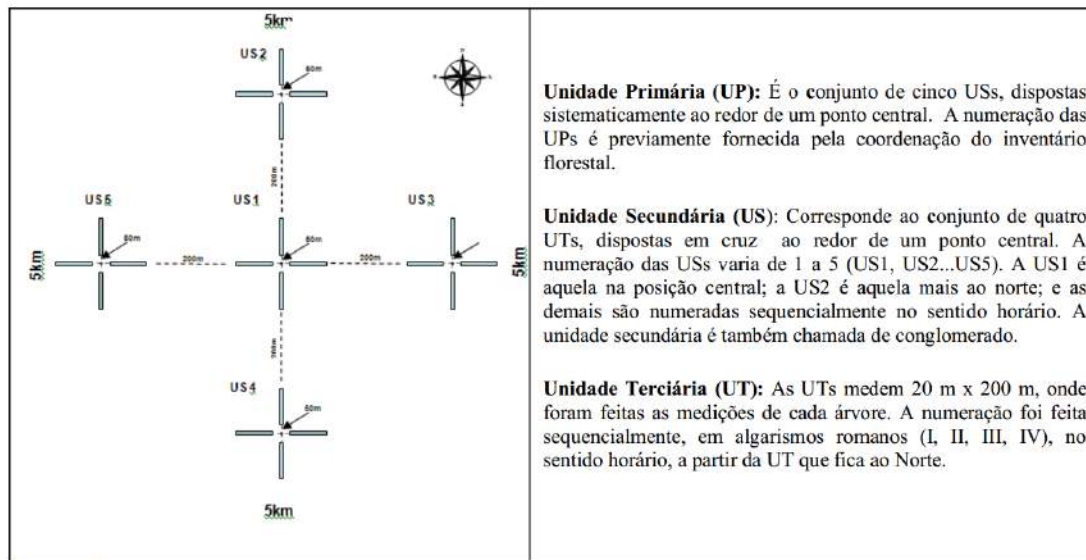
5km

US2

50m

200m

US5

US1

US3

50m

50m

5km

200m

200m

5km

200m

US4

50m

5km

Unidade Primária (UP): É o conjunto de cinco USs, dispostas sistematicamente ao redor de um ponto central. A numeração das UPs é previamente fornecida pela coordenação do inventário florestal.

Unidade Secundária (US): Corresponde ao conjunto de quatro UTs, dispostas em cruz ao redor de um ponto central. A numeração das USs varia de 1 a 5 (US1, US2...US5). A US1 é aquela na posição central; a US2 é aquela mais ao norte; e as demais são numeradas sequencialmente no sentido horário. A unidade secundária é também chamada de conglomerado.

Unidade Terciária (UT): As UTs medem 20 m x 200 m, onde foram feitas as medições de cada árvore. A numeração foi feita sequencialmente, em algarismos romanos (I, II, III, IV), no sentido horário, a partir da UT que fica ao Norte.